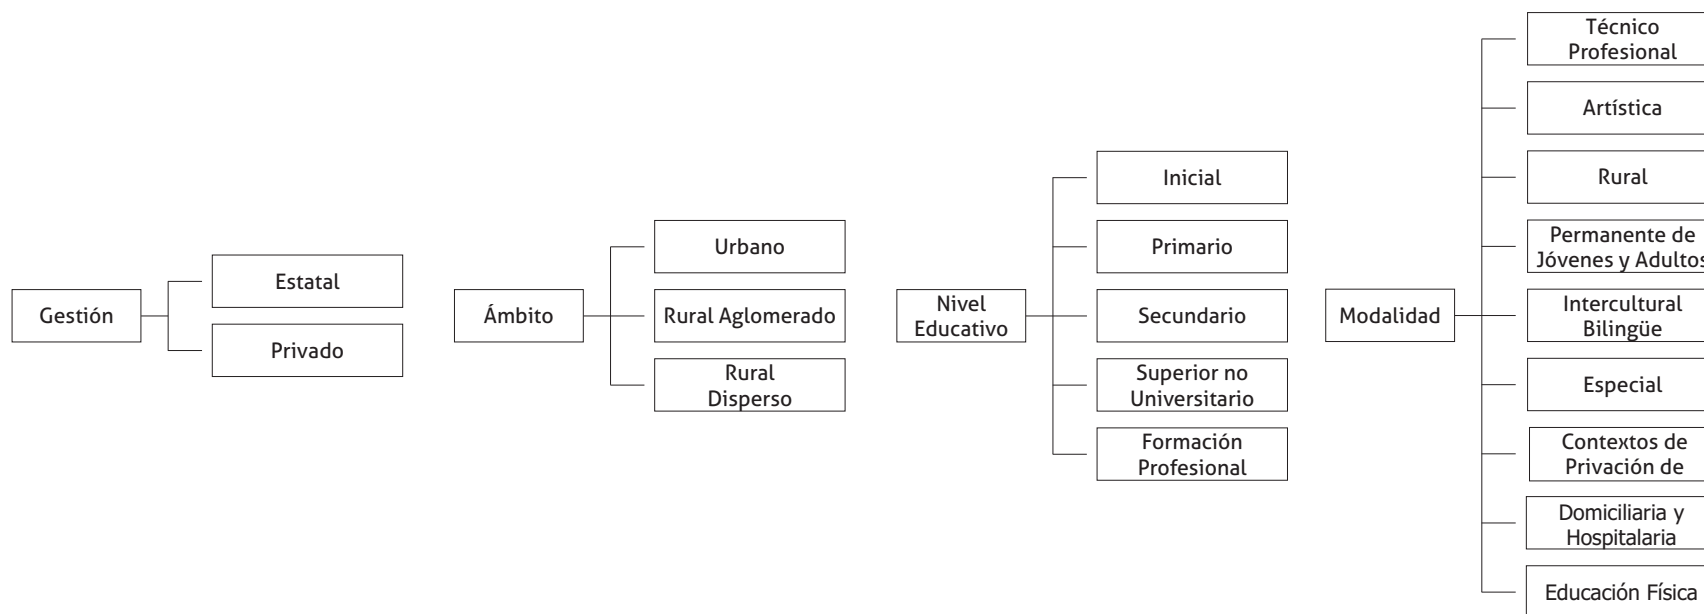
Gestión

Estatal

Privado

Ámbito

Urbano

Rural Aglomerado

Rural Disperso

Nivel Educativo

Inicial

Primario

Secundario

Superior no Universitario

Formación Profesional

Modalidad

Técnico Profesional

Artística

Rural

Permanente de Jóvenes y Adultos

Intercultural Bilingüe

Especial

Contextos de Privación de

Domiciliaria y Hospitalaria

Educación Física